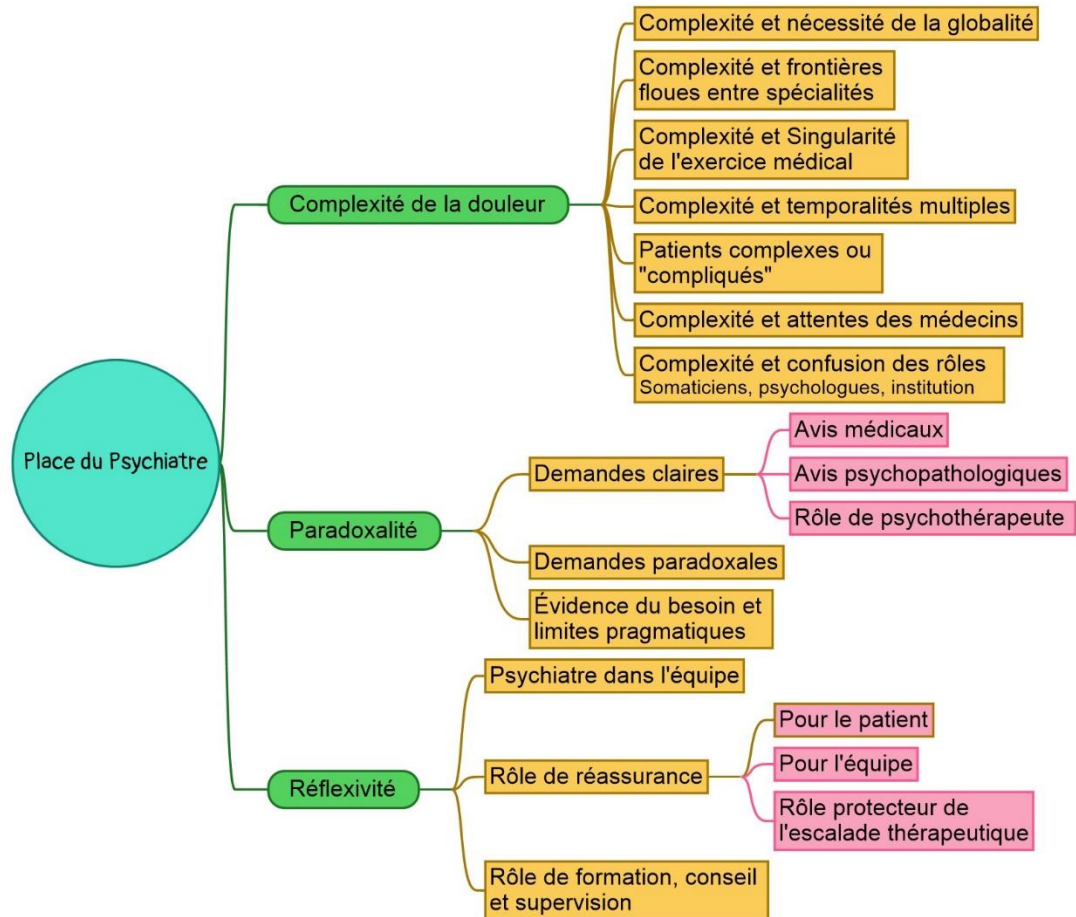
Place du Psychiatre

Complexité de la douleur

Complexité et nécessité de la globalité

Complexité et frontières floues entre spécialités

Complexité et Singularité de l'exercice médical

Complexité et temporalités multiples

Patients complexes ou "compliqués"

Complexité et attentes des médecins

Complexité et confusion des rôles
Somaticiens, psychologues, institution

Paradoxalité

Demandes claires

Avis médicaux

Avis psychopathologiques

Rôle de psychothérapeute

Demandes paradoxales

Évidence du besoin et limites pragmatiques

Réflexivité

Psychiatre dans l'équipe

Rôle de réassurance

Pour le patient

Pour l'équipe

Rôle protecteur de l'escalade thérapeutique

Rôle de formation, conseil et supervision